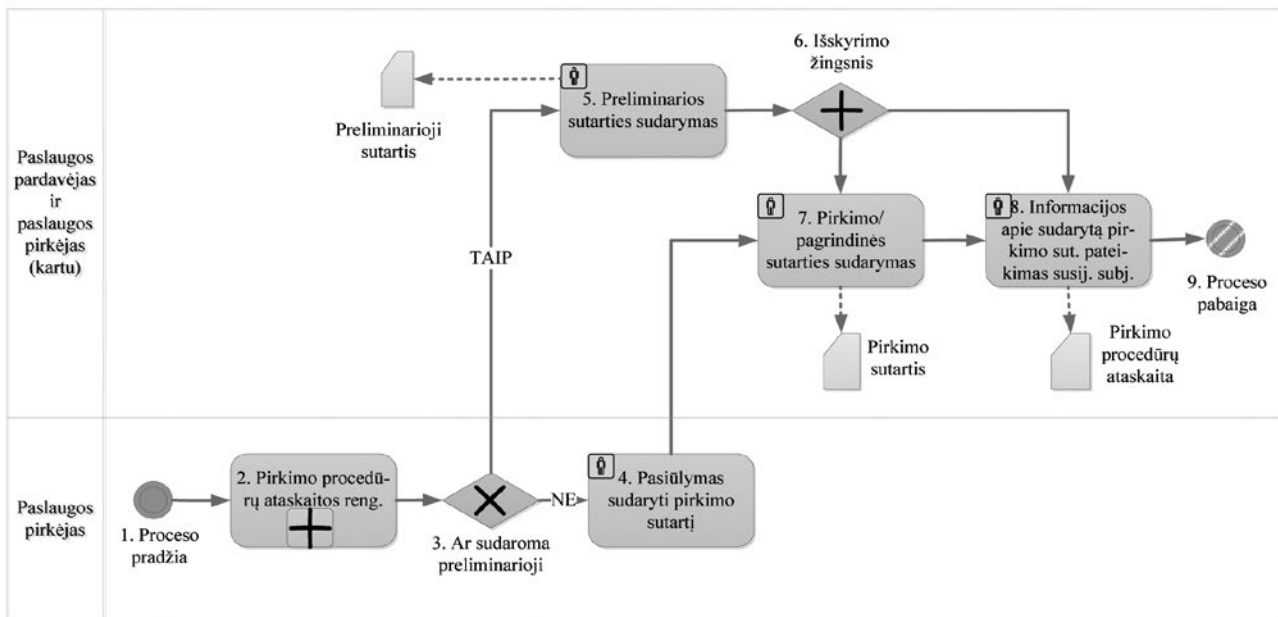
Paslaugos pardavėjas ir paslaugos pirkėjas (kartu)

Preliminarioji sutartis

5. Preliminarios sutarties sudarymas

6. Išskyrimo žingsnis

TAIP

7. Pirkimo/ pagrindinės sutarties sudarymas

8. Informacijos apie sudarytą pirkimo sut. pateikimas susij. subj.

9. Proceso pabaiga

Pirkimo sutartis

Pirkimo procedūrų ataskaita

Paslaugos pirkėjas

1. Proceso pradžia

2. Pirkimo procedūrų ataskaitos reng.

3. Ar sudaroma preliminarioji

NE

4. Pasiūlymas sudaryti pirkimo sutartį